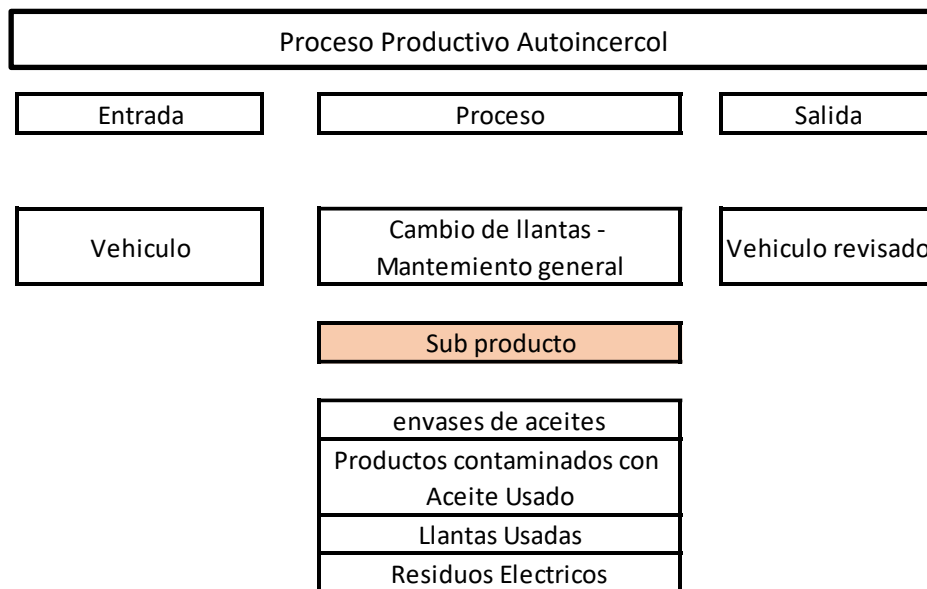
Proceso Productivo Autoincercol

Entrada

Proceso

Salida

Vehiculo

Cambio de llantas - Mantemiento general

Vehiculo revisado

Sub producto

envases de aceites

Productos contaminados con Aceite Usado

Llantas Usadas

Residuos Electricos